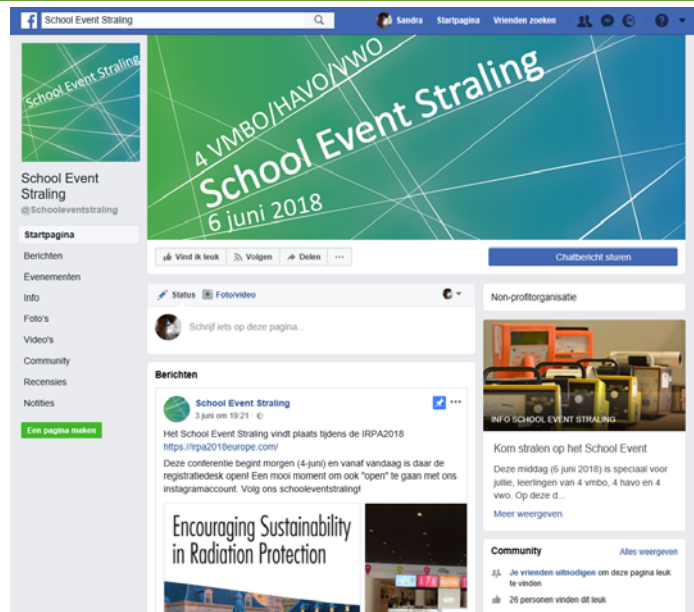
School Event Straling

Sandra Startpagina Vrienden zoeken

School Event Straling

4 VMBO/HAVO/VWO
School Event Straling
6 juni 2018

School Event Straling
@Schooleventstraling

Startpagina
Berichten
Evenementen
Info
Foto's
Video's
Community
Recensies
Notities

Een pagina maken

Vind ik leuk Volgen Delen ···

Chatbericht sturen

Status Foto/video

Schrijf iets op deze pagina...

Non-profitorganisatie

INFO SCHOOL EVENT STRALING

Kom stralen op het School Event

Deze middag (6 juni 2018) is speciaal voor jullie, leerlingen van 4 vmbo, 4 havo en 4 vwo. Op deze d...

Meer weergeven

Berichten

School Event Straling
3 juni om 19:21 ·

Het School Event Straling vindt plaats tijdens de IRPA2018
https://irpa2018europe.com/
Deze conferentie begint morgen (4-juni) en vanaf vandaag is daar de registratiedesk open! Een mooi moment om ook "open" te gaan met ons instagramaccount. Volg ons schooleventstraling!

Encouraging Sustainability in Radiation Protection

Community Alles weergeven

Je vrienden uitnodigen om deze pagina leuk te vinden

26 personen vinden dit leuk